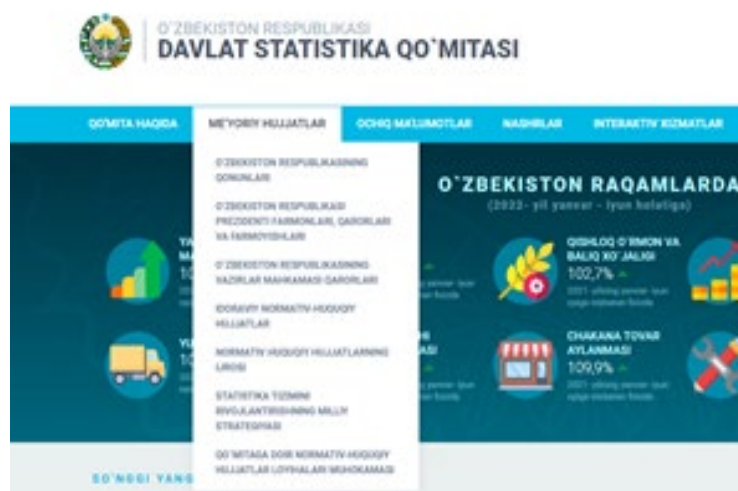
O'ZBEKISTON RESPUBLIKASI
DAVLAT STATISTIKA QO'MITASI

QO'MITA HAQIDA | ME'YORIY HUJJATLAR | OCHIQ MA'LUMOTLAR | NASHRLAR | INTERAKTIV XIZMATLAR

O'ZBEKISTON RESPUBLIKASINING QONUNLARI

O'ZBEKISTON RESPUBLIKASI PREZIDENTI FARMONLARI, QARORLARI VA FARMOYISHLARI

O'ZBEKISTON RESPUBLIKASINING VAZIRLAR MAHKAMASI QARORLARI

IDORAVIY NORMATIV-HUQUQIY HUJJATLAR

NORMATIV-HUQUQIY HUJJATLARNING LOYIHASI

STATISTIKA TIZIMINI RIVOJLANTIRISHNING MILLIY STRATEGIYASI

QO'MITAGA DOIR NORMATIV-HUQUQIY HUJJATLAR LOYIHALARI MUHOKAMASI

O'ZBEKISTON RAQAMLARDA
(2023- yil yanvar - iyun holatiga)

YA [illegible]
MA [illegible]
10 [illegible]

YU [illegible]
10 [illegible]

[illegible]SI

QISHLOQ O'RMON VA BALIQ XO'JALIGI
102,7%
2021- yilning yanvar- iyun oyiga nisbatan foizda

CHAKANA TOVAR AYLANMASI
109,9%
2021- yilning yanvar- iyun oyiga nisbatan foizda

SO'NGGI YANG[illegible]